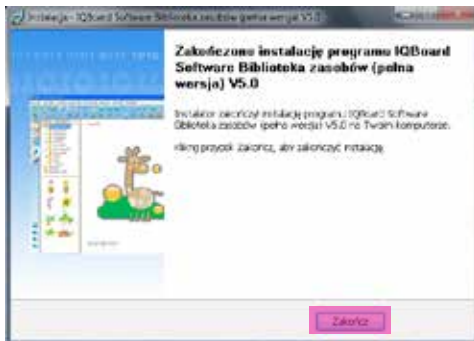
Instalacja - IQBoard Software Biblioteka zasobów (pełna wersja) V5.0

Zakończono instalację programu IQBoard Software Biblioteka zasobów (pełna wersja) V5.0

Instalator zakończył instalację programu IQBoard Software Biblioteka zasobów (pełna wersja) V5.0 na Twoim komputerze.

Kliknij przycisk Zakończ, aby zakończyć instalację.

Zakończ